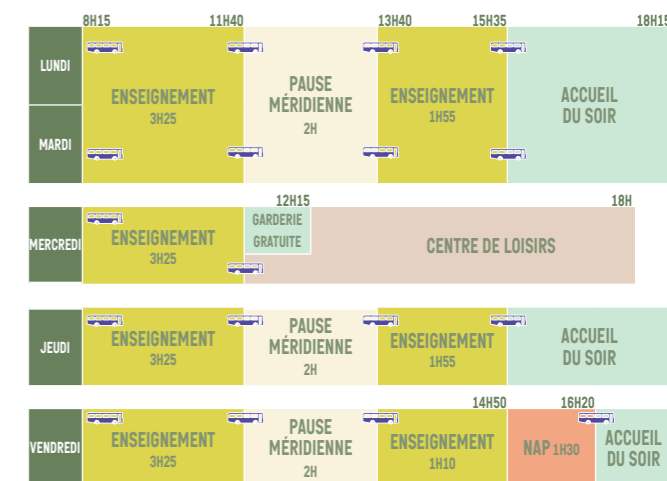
| | 8H15 | 11H40 | 13H40 | 15H35 | 18H15 |
|---|---|---|---|---|---|
| LUNDI / MARDI | ENSEIGNEMENT 3H25 | PAUSE MÉRIDIENNE 2H | ENSEIGNEMENT 1H55 | ACCUEIL DU SOIR | |

| | 8H15 | 12H15 | 18H |
|---|---|---|---|
| MERCREDI | ENSEIGNEMENT 3H25 | GARDERIE GRATUITE | CENTRE DE LOISIRS |

| | | | | |
|---|---|---|---|---|
| JEUDI | ENSEIGNEMENT 3H25 | PAUSE MÉRIDIENNE 2H | ENSEIGNEMENT 1H55 | ACCUEIL DU SOIR |

| | | | | 14H50 | 16H20 |
|---|---|---|---|---|---|
| VENDREDI | ENSEIGNEMENT 3H25 | PAUSE MÉRIDIENNE 2H | ENSEIGNEMENT 1H10 | NAP 1H30 | ACCUEIL DU SOIR |